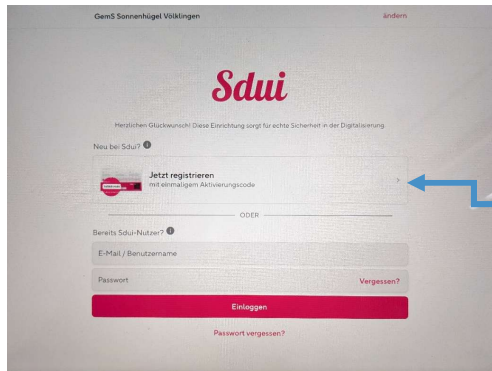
GemS Sonnenhügel Völklingen

ändern

Sdui

Herzlichen Glückwunsch! Diese Einrichtung sorgt für echte Sicherheit in der Digitalisierung.

Neu bei Sdui?

Jetzt registrieren
mit einmaligem Aktivierungscode

ODER

Bereits Sdui-Nutzer?

E-Mail / Benutzername

Passwort

Vergessen?

Einloggen

Passwort vergessen?